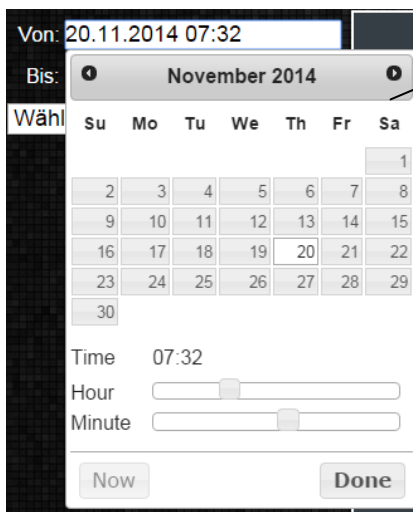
Von: 20.11.2014 07:32

Bis:

Wähl

November 2014

| Su | Mo | Tu | We | Th | Fr | Sa |
|---|---|---|---|---|---|---|
| | | | | | | 1 |
| 2 | 3 | 4 | 5 | 6 | 7 | 8 |
| 9 | 10 | 11 | 12 | 13 | 14 | 15 |
| 16 | 17 | 18 | 19 | 20 | 21 | 22 |
| 23 | 24 | 25 | 26 | 27 | 28 | 29 |
| 30 | | | | | | |

Time 07:32

Hour

Minute

Now

Done